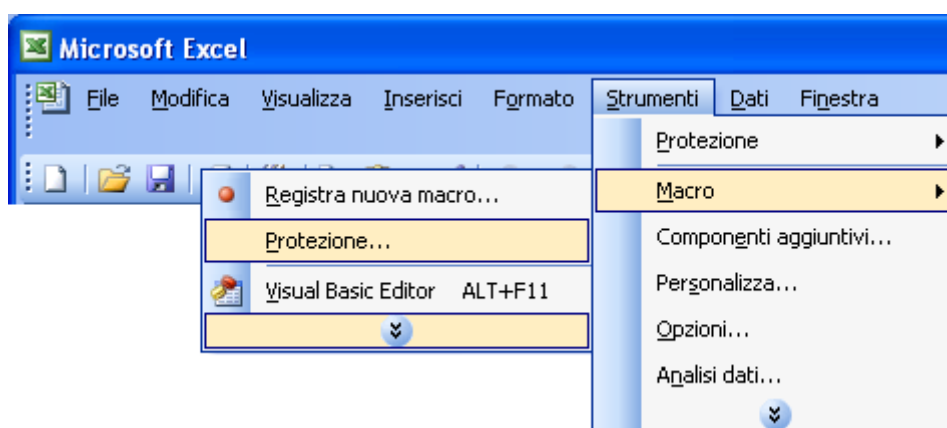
Microsoft Excel

File Modifica Visualizza Inserisci Formato Strumenti Dati Finestra

Registra nuova macro...
Protezione...
Visual Basic Editor ALT+F11

Protezione
Macro
Componenti aggiuntivi...
Personalizza...
Opzioni...
Analisi dati...